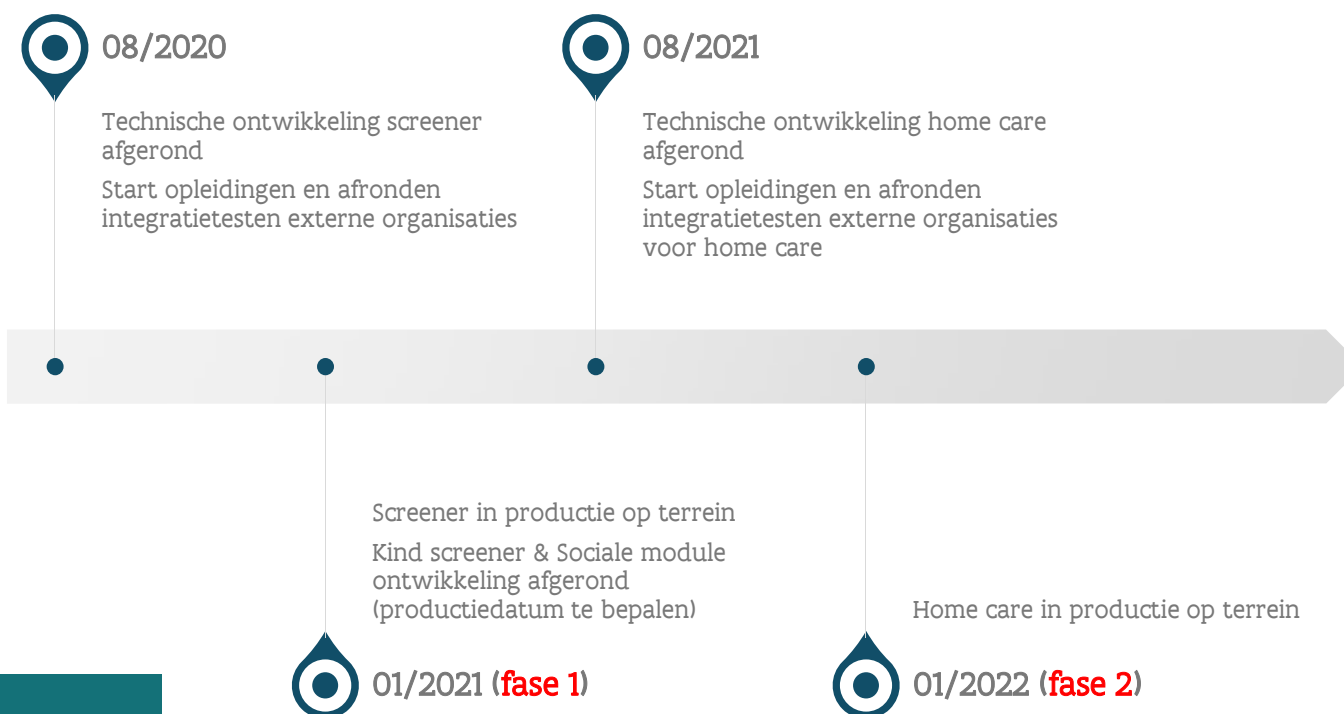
08/2020

Technische ontwikkeling screener afgerond

Start opleidingen en afronden integratietesten externe organisaties

08/2021

Technische ontwikkeling home care afgerond

Start opleidingen en afronden integratietesten externe organisaties voor home care

Screener in productie op terrein

Kind screener & Sociale module ontwikkeling afgerond (productiedatum te bepalen)

01/2021 (fase 1)

Home care in productie op terrein

01/2022 (fase 2)